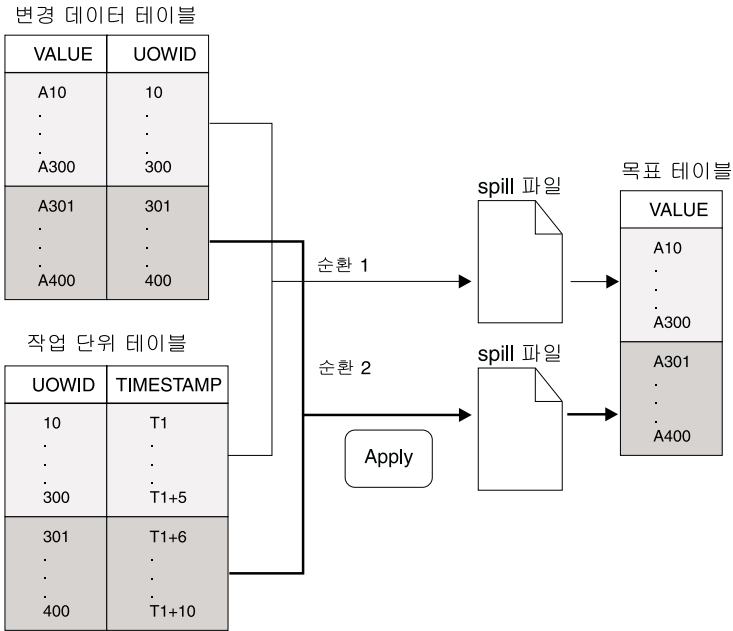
변경 데이터 테이블

| VALUE | UOWID |
|---|---|
| A10<br>.<br>.<br>.<br>A300 | 10<br>.<br>.<br>.<br>300 |
| A301<br>.<br>.<br>.<br>A400 | 301<br>.<br>.<br>.<br>400 |

작업 단위 테이블

| UOWID | TIMESTAMP |
|---|---|
| 10<br>.<br>.<br>.<br>300 | T1<br>.<br>.<br>.<br>T1+5 |
| 301<br>.<br>.<br>.<br>400 | T1+6<br>.<br>.<br>.<br>T1+10 |

순환 1

순환 2

Apply

spill 파일

spill 파일

목표 테이블

| VALUE |
|---|
| A10<br>.<br>.<br>.<br>A300 |
| A301<br>.<br>.<br>.<br>A400 |